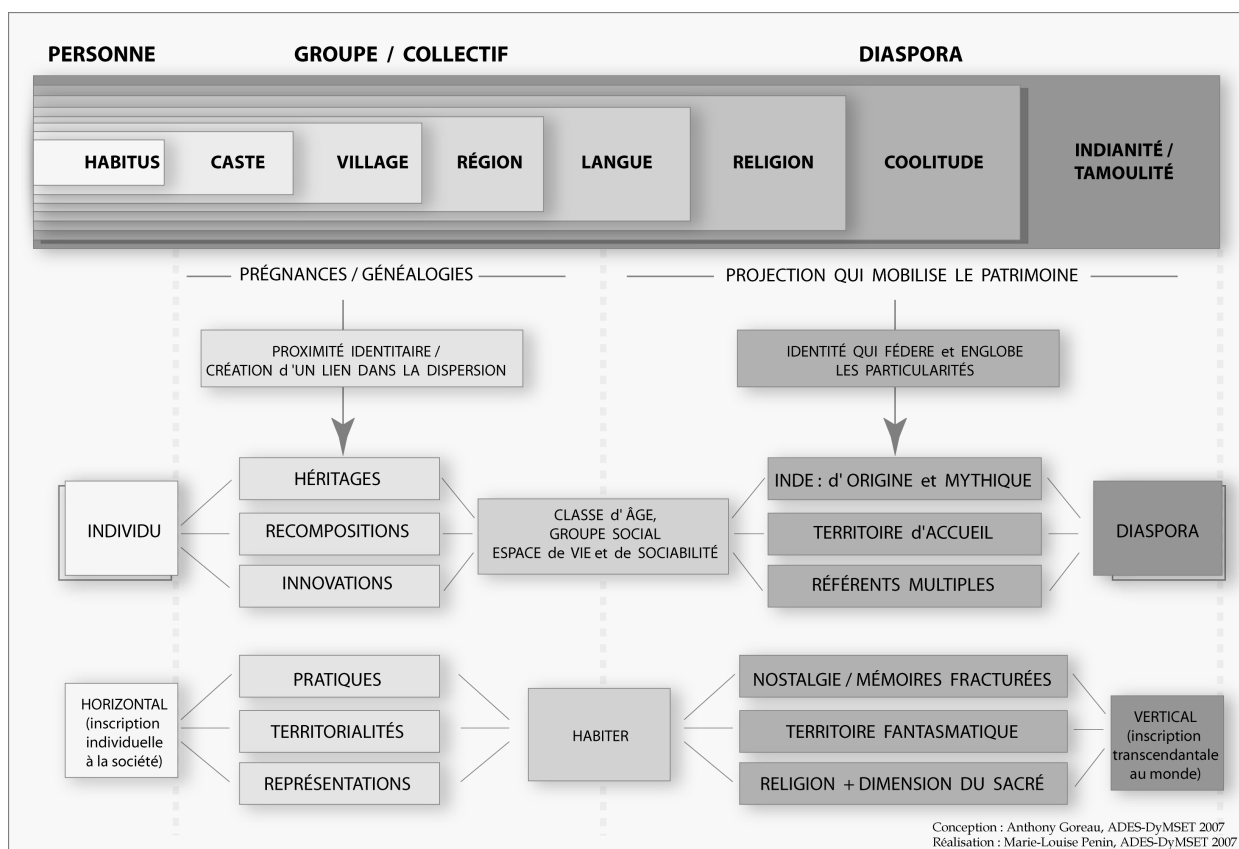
PERSONNE

GROUPE / COLLECTIF

DIASPORA

HABITUS

CASTE

VILLAGE

RÉGION

LANGUE

RELIGION

COOLITUDE

INDIANITÉ / TAMOULITÉ

PRÉGNANCES / GÉNÉALOGIES

PROJECTION QUI MOBILISE LE PATRIMOINE

PROXIMITÉ IDENTITAIRE / CRÉATION d'UN LIEN DANS LA DISPERSION

IDENTITÉ QUI FÉDERE ET ENGLOBE LES PARTICULARITÉS

INDIVIDU

HÉRITAGES

RECOMPOSITIONS

INNOVATIONS

CLASSE d'ÂGE, GROUPE SOCIAL ESPACE de VIE et de SOCIABILITÉ

INDE : d'ORIGINE et MYTHIQUE

TERRITOIRE d'ACCUEIL

RÉFÉRENTS MULTIPLES

DIASPORA

HORIZONTAL (inscription individuelle à la société)

PRATIQUES

TERRITORIALITÉS

REPRÉSENTATIONS

HABITER

NOSTALGIE / MÉMOIRES FRACTURÉES

TERRITOIRE FANTASMATIQUE

RELIGION + DIMENSION DU SACRÉ

VERTICAL (inscription transcendantale au monde)

Conception : Anthony Goreau, ADES-DyMSET 2007
Réalisation : Marie-Louise Penin, ADES-DyMSET 2007